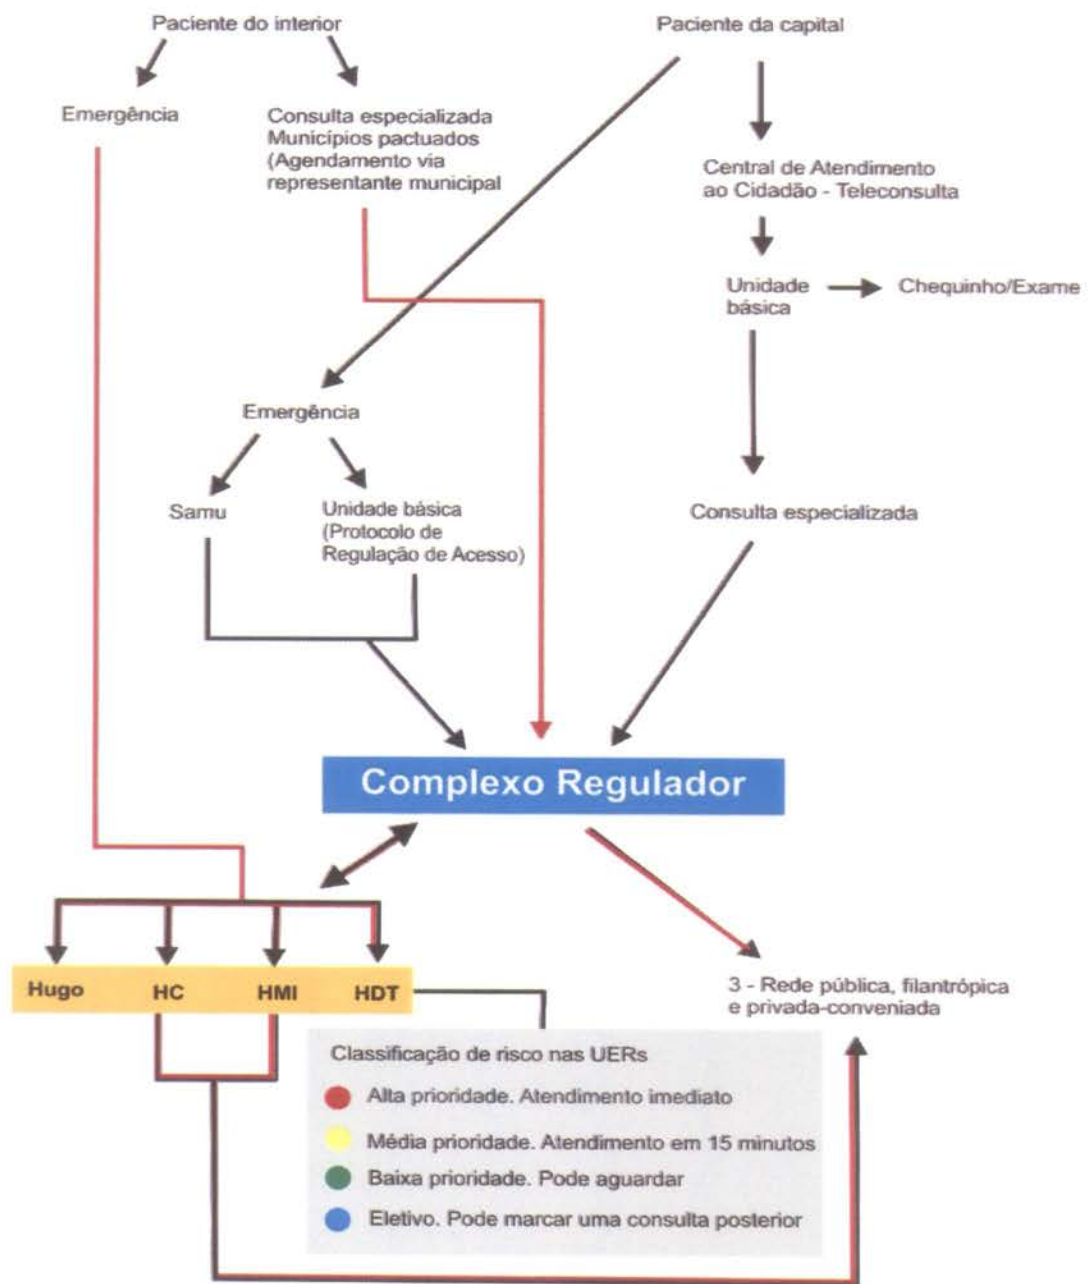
Paciente do interior

Paciente da capital

Emergência

Consulta especializada Municípios pactuados (Agendamento via representante municipal

Central de Atendimento ao Cidadão - Teleconsulta

Unidade básica

Chequinho/Exame

Emergência

Samu

Unidade básica (Protocolo de Regulação de Acesso)

Consulta especializada

Complexo Regulador

Hugo

HC

HMI

HDT

3 - Rede pública, filantrópica e privada-conveniada

Classificação de risco nas UERs

Alta prioridade. Atendimento imediato

Média prioridade. Atendimento em 15 minutos

Baixa prioridade. Pode aguardar

Eletivo. Pode marcar uma consulta posterior